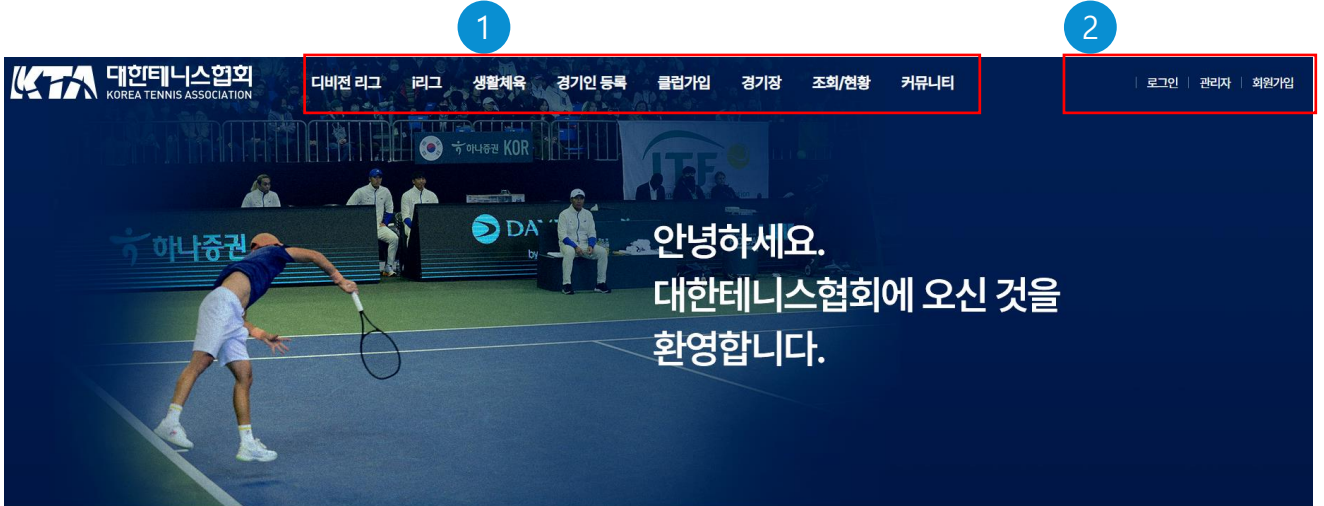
1

2

KTA 대한테니스협회 KOREA TENNIS ASSOCIATION

디비전 리그 i리그 생활체육 경기인 등록 클럽가입 경기장 조회/현황 커뮤니티

로그인 관리자 회원가입

하나증권 KOR

ITF

하나증권

DAVIS

안녕하세요.
대한테니스협회에 오신 것을
환영합니다.